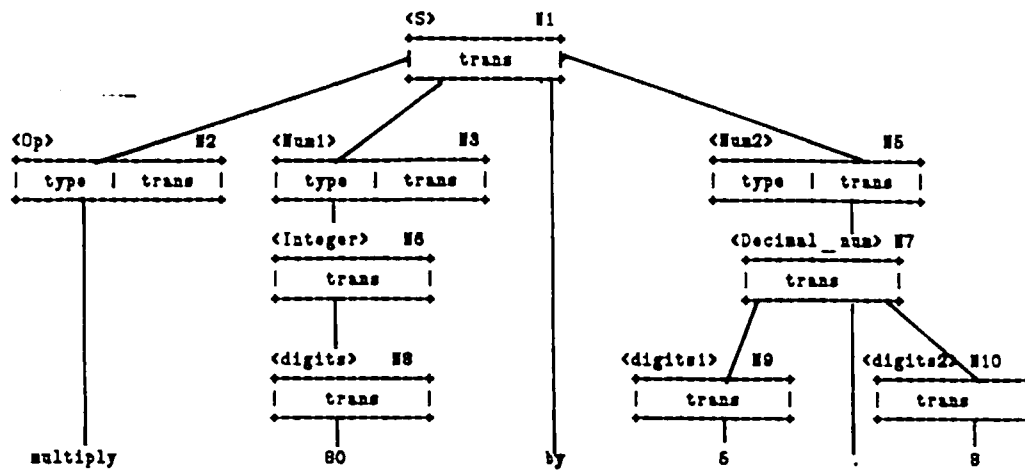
<S> N1
trans

<Op> N2
type | trans

<Num1> N3
type | trans

<Integer> N6
trans

<digits> N8
trans

<Num2> N5
type | trans

<Decimal_num> N7
trans

<digits1> N9
trans

<digits2> N10
trans

multiply 80 by 5 . 8